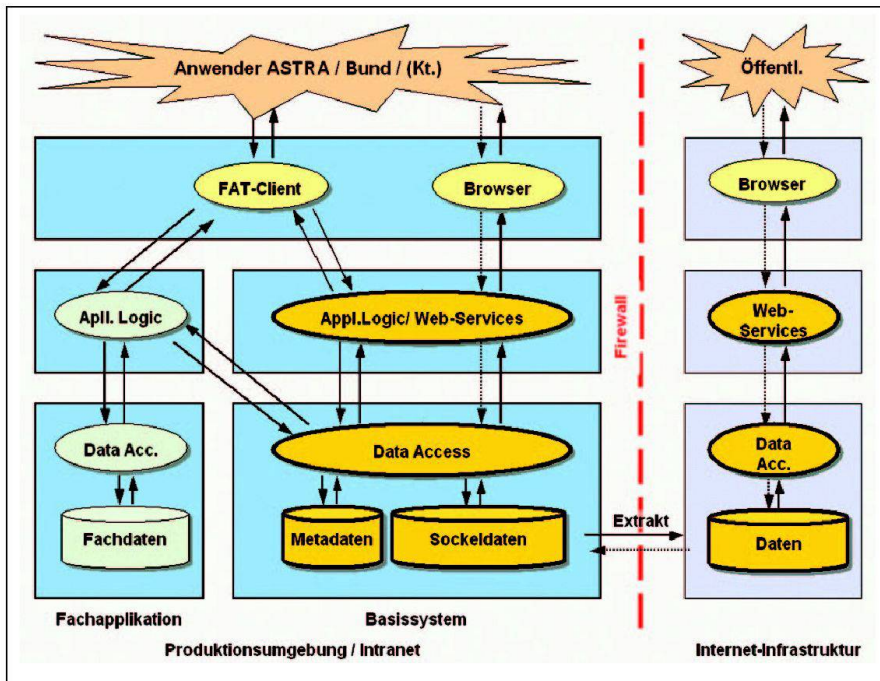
Anwender ASTRA / Bund / (Kt.)

Öffentl.

FAT-Client

Browser

Browser

Apll. Logic

Appl.Logic/ Web-Services

Web-Services

Firewall

Data Acc.

Data Access

Data Acc.

Fachdaten

Metadaten

Sockeldaten

Extrakt

Daten

Fachapplikation

Basissystem

Produktionsumgebung / Intranet

Internet-Infrastruktur